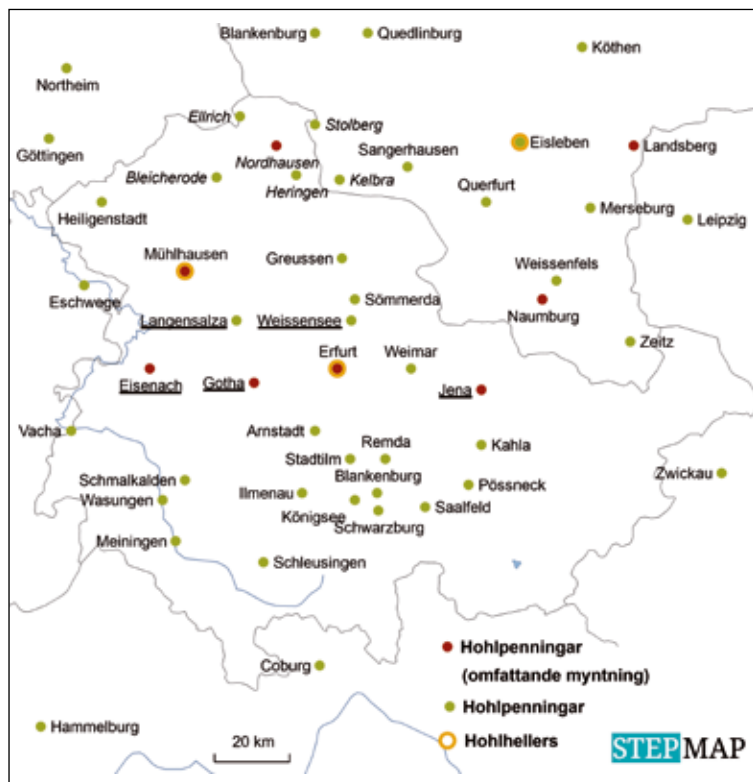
Blankenburg
Quedlinburg
Köthen
Northeim
Ellrich
Stolberg
Göttingen
Nordhausen
Sangerhausen
Eisleben
Landsberg
Bleicherode
Heringen
Kelbra
Querfurt
Heiligenstadt
Merseburg
Leipzig
Mühlhausen
Greussen
Weissenfels
Eschwege
Sömmerda
Naumburg
Langensalza
Weissensee
Erfurt
Weimar
Zeitz
Eisenach
Gotha
Jena
Vacha
Arnstadt
Remda
Kahla
Stadtilm
Blankenburg
Schmalkalden
Pössneck
Zwickau
Wasungen
Ilmenau
Saalfeld
Königsee
Schwarzburg
Meiningen
Schleusingen
Coburg
Hohlpenningar (omfattande myntning)
Hohlpenningar
Hammelburg
20 km
Hohlhellers
STEPMAP